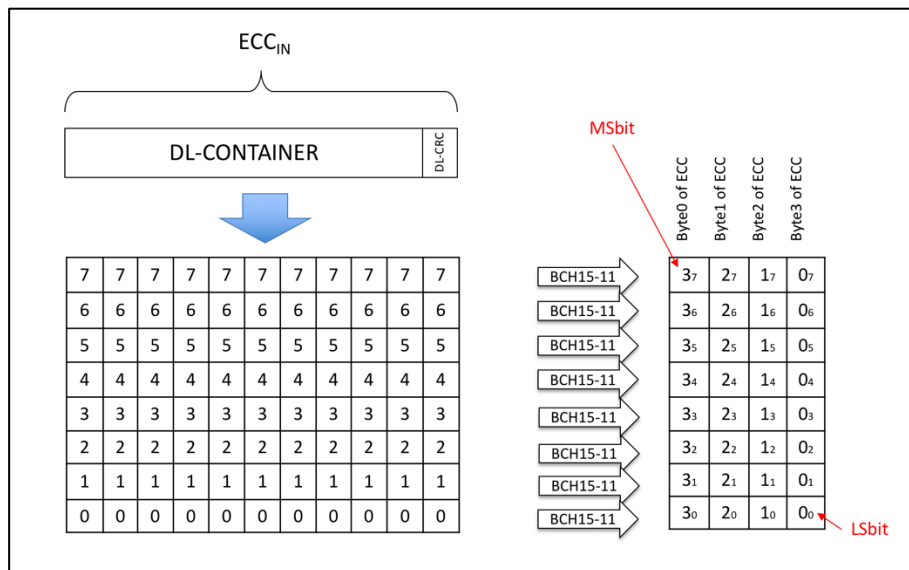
$ECC_{IN}$

DL-CONTAINER

DL-CRC

| 7 | 7 | 7 | 7 | 7 | 7 | 7 | 7 | 7 | 7 | 7 |
|---|---|---|---|---|---|---|---|---|---|---|
| 6 | 6 | 6 | 6 | 6 | 6 | 6 | 6 | 6 | 6 | 6 |
| 5 | 5 | 5 | 5 | 5 | 5 | 5 | 5 | 5 | 5 | 5 |
| 4 | 4 | 4 | 4 | 4 | 4 | 4 | 4 | 4 | 4 | 4 |
| 3 | 3 | 3 | 3 | 3 | 3 | 3 | 3 | 3 | 3 | 3 |
| 2 | 2 | 2 | 2 | 2 | 2 | 2 | 2 | 2 | 2 | 2 |
| 1 | 1 | 1 | 1 | 1 | 1 | 1 | 1 | 1 | 1 | 1 |
| 0 | 0 | 0 | 0 | 0 | 0 | 0 | 0 | 0 | 0 | 0 |

MSbit

BCH15-11
BCH15-11
BCH15-11
BCH15-11
BCH15-11
BCH15-11
BCH15-11
BCH15-11

| Byte0 of ECC | Byte1 of ECC | Byte2 of ECC | Byte3 of ECC |
|---|---|---|---|
| $3_7$ | $2_7$ | $1_7$ | $0_7$ |
| $3_6$ | $2_6$ | $1_6$ | $0_6$ |
| $3_5$ | $2_5$ | $1_5$ | $0_5$ |
| $3_4$ | $2_4$ | $1_4$ | $0_4$ |
| $3_3$ | $2_3$ | $1_3$ | $0_3$ |
| $3_2$ | $2_2$ | $1_2$ | $0_2$ |
| $3_1$ | $2_1$ | $1_1$ | $0_1$ |
| $3_0$ | $2_0$ | $1_0$ | $0_0$ |

LSbit